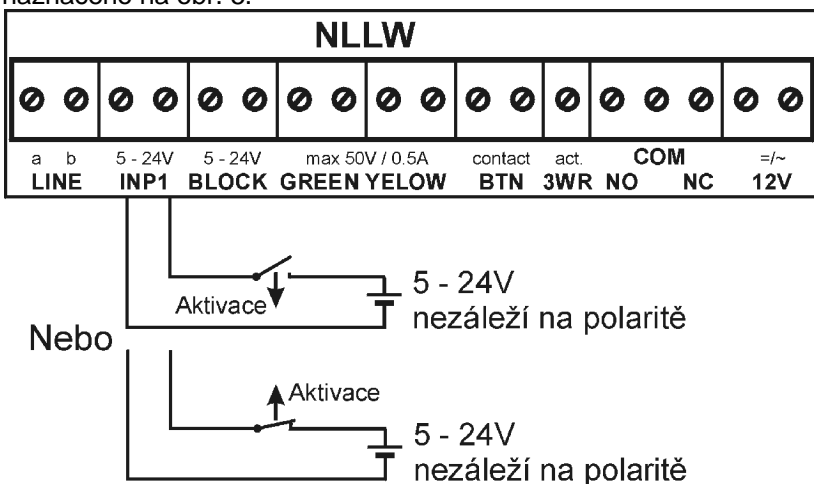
naznačeno na obr. 3.

NLLW

a b
LINE

5 - 24V
INP1

5 - 24V
BLOCK

max 50V / 0.5A
GREEN YELOW

contact
BTN

act.
3WR

COM
NO NC

=/~
12V

Aktivace

5 - 24V
nezáleží na polaritě

Nebo

Aktivace

5 - 24V
nezáleží na polaritě